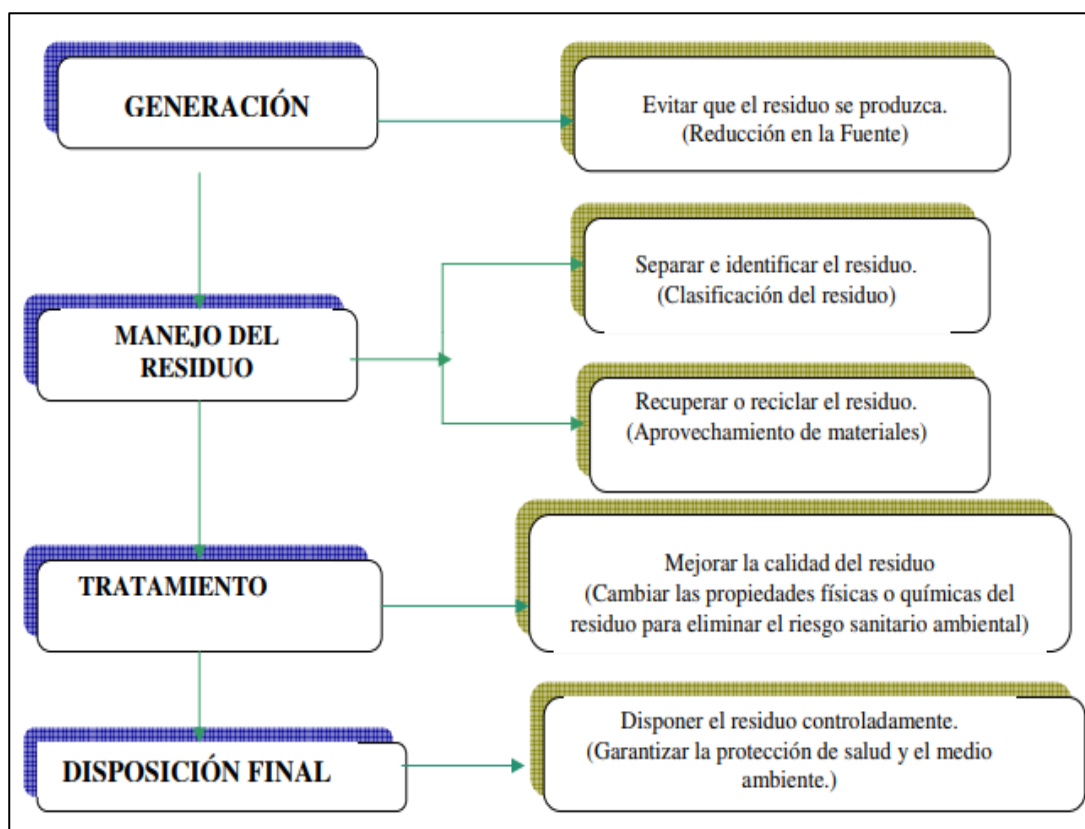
GENERACIÓN

Evitar que el residuo se produzca.
(Reducción en la Fuente)

Separar e identificar el residuo.
(Clasificación del residuo)

MANEJO DEL RESIDUO

Recuperar o reciclar el residuo.
(Aprovechamiento de materiales)

TRATAMIENTO

Mejorar la calidad del residuo
(Cambiar las propiedades físicas o químicas del residuo para eliminar el riesgo sanitario ambiental)

DISPOSICIÓN FINAL

Disponer el residuo controladamente.
(Garantizar la protección de salud y el medio ambiente.)